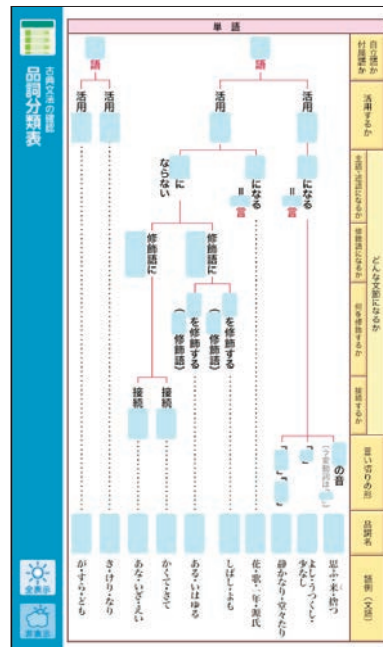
古典文法の確認
品詞分類表

単語

自立語か付属語か

活用するか

主語（述語）になるか

修飾語になるか

何を修飾するか

接続するか

言い切りの形

品詞名

語例（文語）

どんな文節になるか

語
語
活用
活用
活用
活用

ならない
に
になる
＝
言
になる
＝
言

修飾語に
修飾語に
を修飾する
（修飾語）
を修飾する
（修飾語）
接続
接続

の音
（ラ変動詞は ）

がすらとも
きけり・なり
あないいざええ
かつさてされ
あらゆるいはゆる
しばしよも
花・歌・一年・源氏
静かなり・堂々たり
よし・うつくし・少なし
思ふ・来・捨つ

全表示
非表示